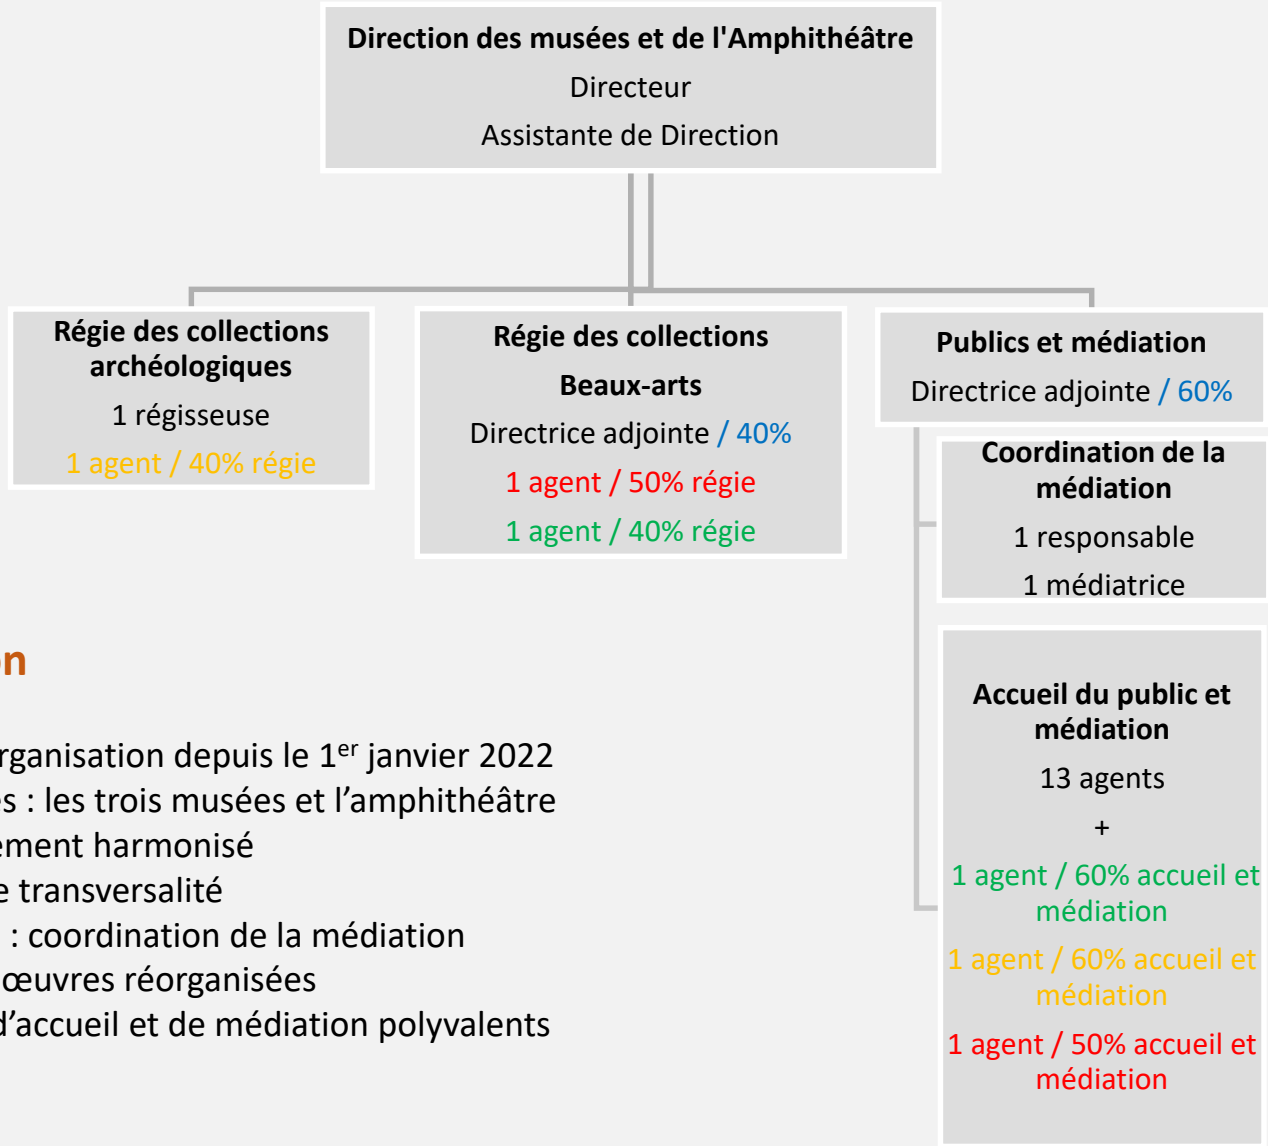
Direction des musées et de l'Amphithéâtre
Directeur
Assistante de Direction

Régie des collections archéologiques
1 régisseuse
1 agent / 40% régie

Régie des collections
Beaux-arts
Directrice adjointe / 40%
1 agent / 50% régie
1 agent / 40% régie

Publics et médiation
Directrice adjointe / 60%

Coordination de la médiation
1 responsable
1 médiatrice

Accueil du public et médiation
13 agents
+
1 agent / 60% accueil et médiation
1 agent / 60% accueil et médiation
1 agent / 50% accueil et médiation

on

rganisation depuis le 1$^{er}$ janvier 2022
s : les trois musées et l'amphithéâtre
ement harmonisé
e transversalité
: coordination de la médiation
œuvres réorganisées
d'accueil et de médiation polyvalents